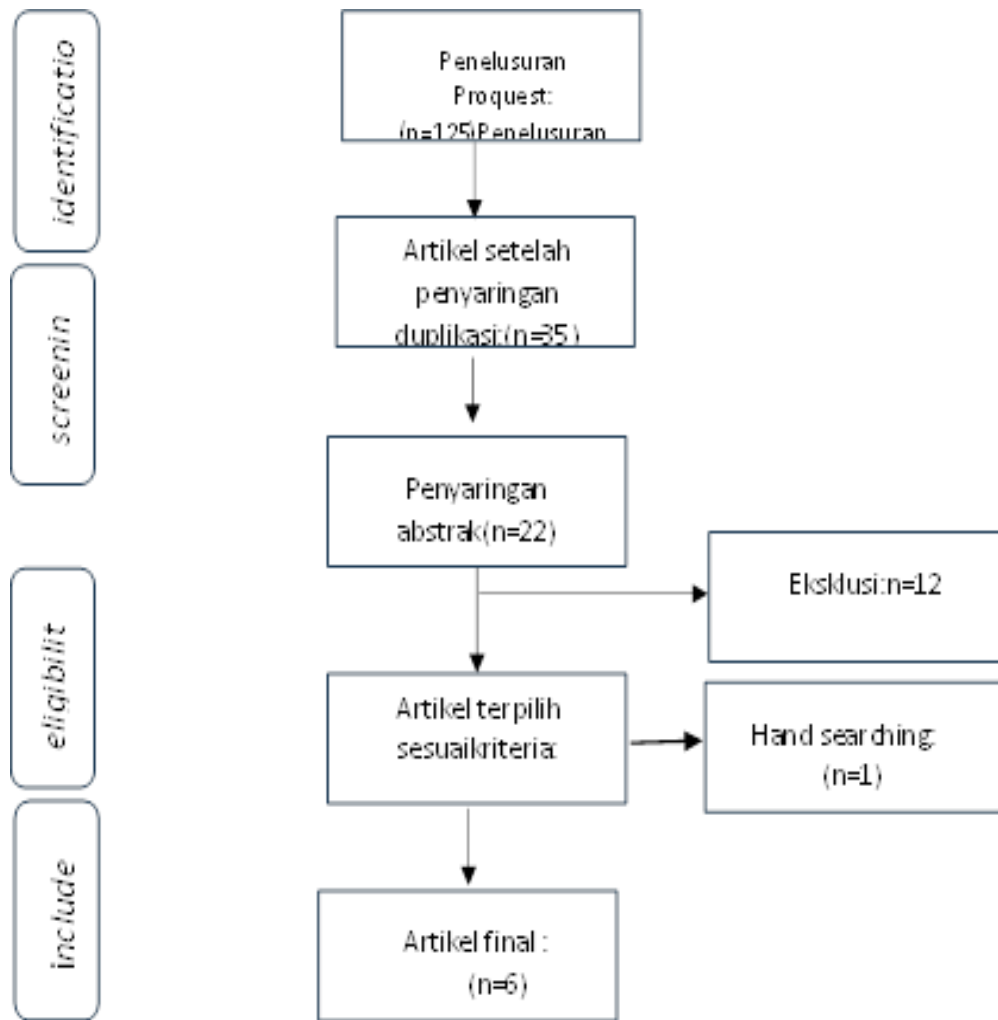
identificatio

Penelusuran Proquest: (n=125)Penelusuran

screenin

Artikel setelah penyaringan duplikasi:(n=35)

Penyaringan abstrak(n=22)

Eksklusi:n=12

eligibilit

Artikel terpilih sesuaikriteria:

Hand searching: (n=1)

include

Artikel final : (n=6)